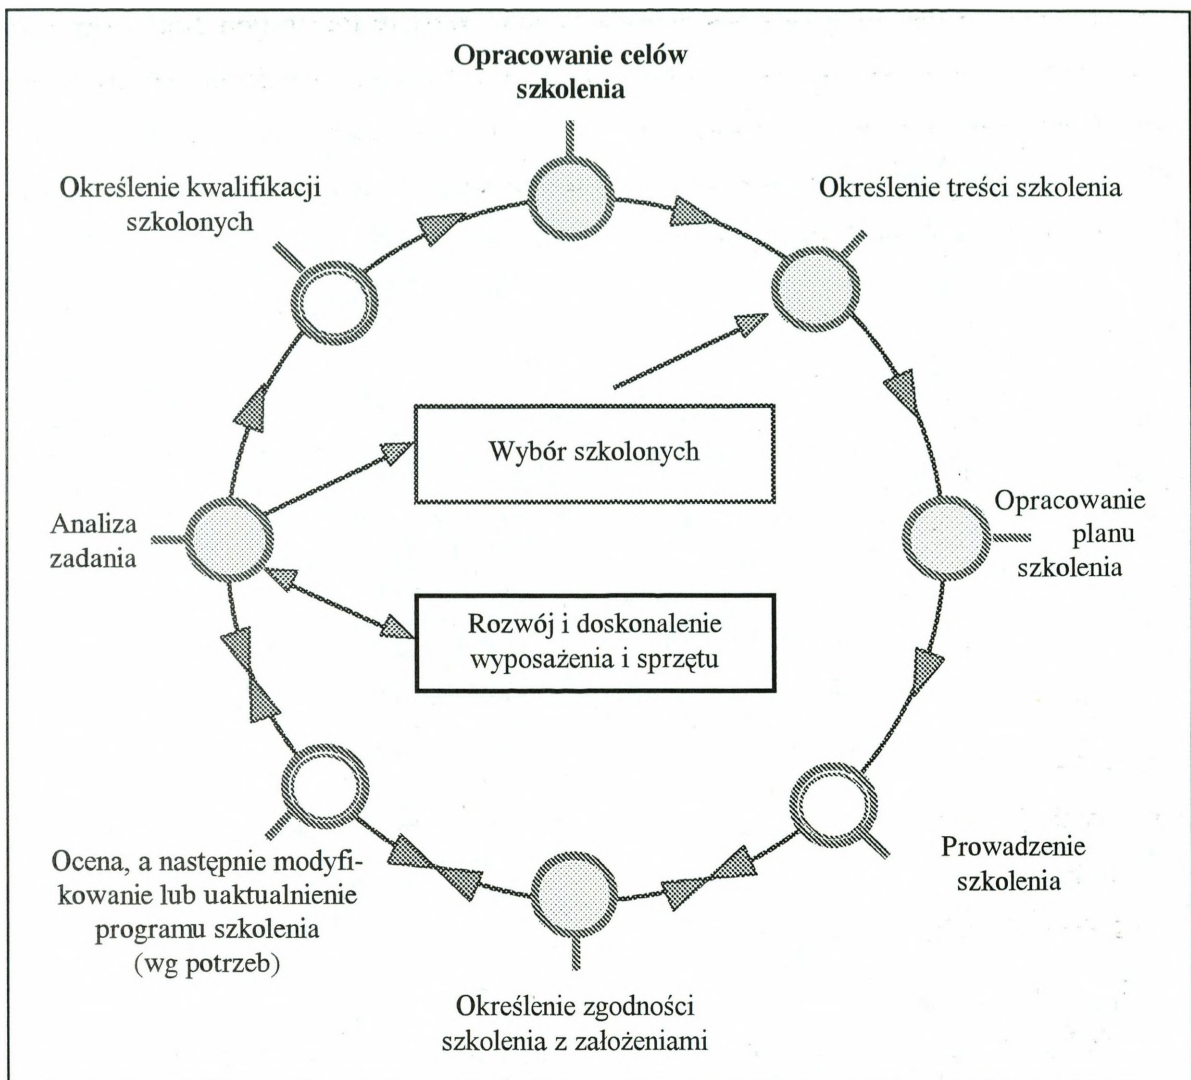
Opracowanie celów szkolenia

Określenie kwalifikacji szkolonych

Określenie treści szkolenia

Wybór szkolonych

Analiza zadania

Opracowanie planu szkolenia

Rozwój i doskonalenie wyposażenia i sprzętu

Ocena, a następnie modyfikowanie lub uaktualnienie programu szkolenia (wg potrzeb)

Prowadzenie szkolenia

Określenie zgodności szkolenia z założeniami